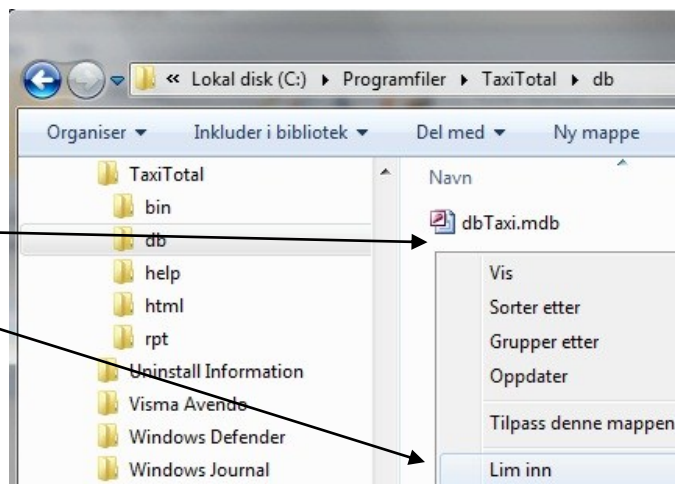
« Lokal disk (C:) ▸ Programfiler ▸ TaxiTotal ▸ db

Organiser ▾ Inkluder i bibliotek ▾ Del med ▾ Ny mappe

TaxiTotal
bin
db
help
html
rpt
Uninstall Information
Visma Avendo
Windows Defender
Windows Journal

Navn

dbTaxi.mdb

Vis
Sorter etter
Grupper etter
Oppdater
Tilpass denne mappen
Lim inn